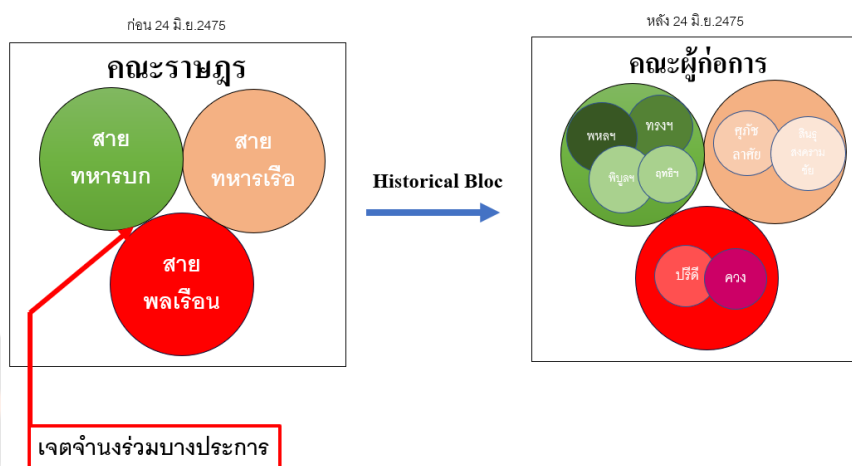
ก่อน 24 มิ.ย.2475

คณะราษฎร

สาย ทหารบก

สาย ทหารเรือ

สาย พลเรือน

เจตจำนงร่วมบางประการ

Historical Bloc

หลัง 24 มิ.ย.2475

คณะผู้ก่อการ

พหลฯ

ทรงฯ

พิบูลฯ

ฤทธิฯ

ศุภัช ลาศัย

สินธุ สงคราม ชัย

ปรีดี

ควง